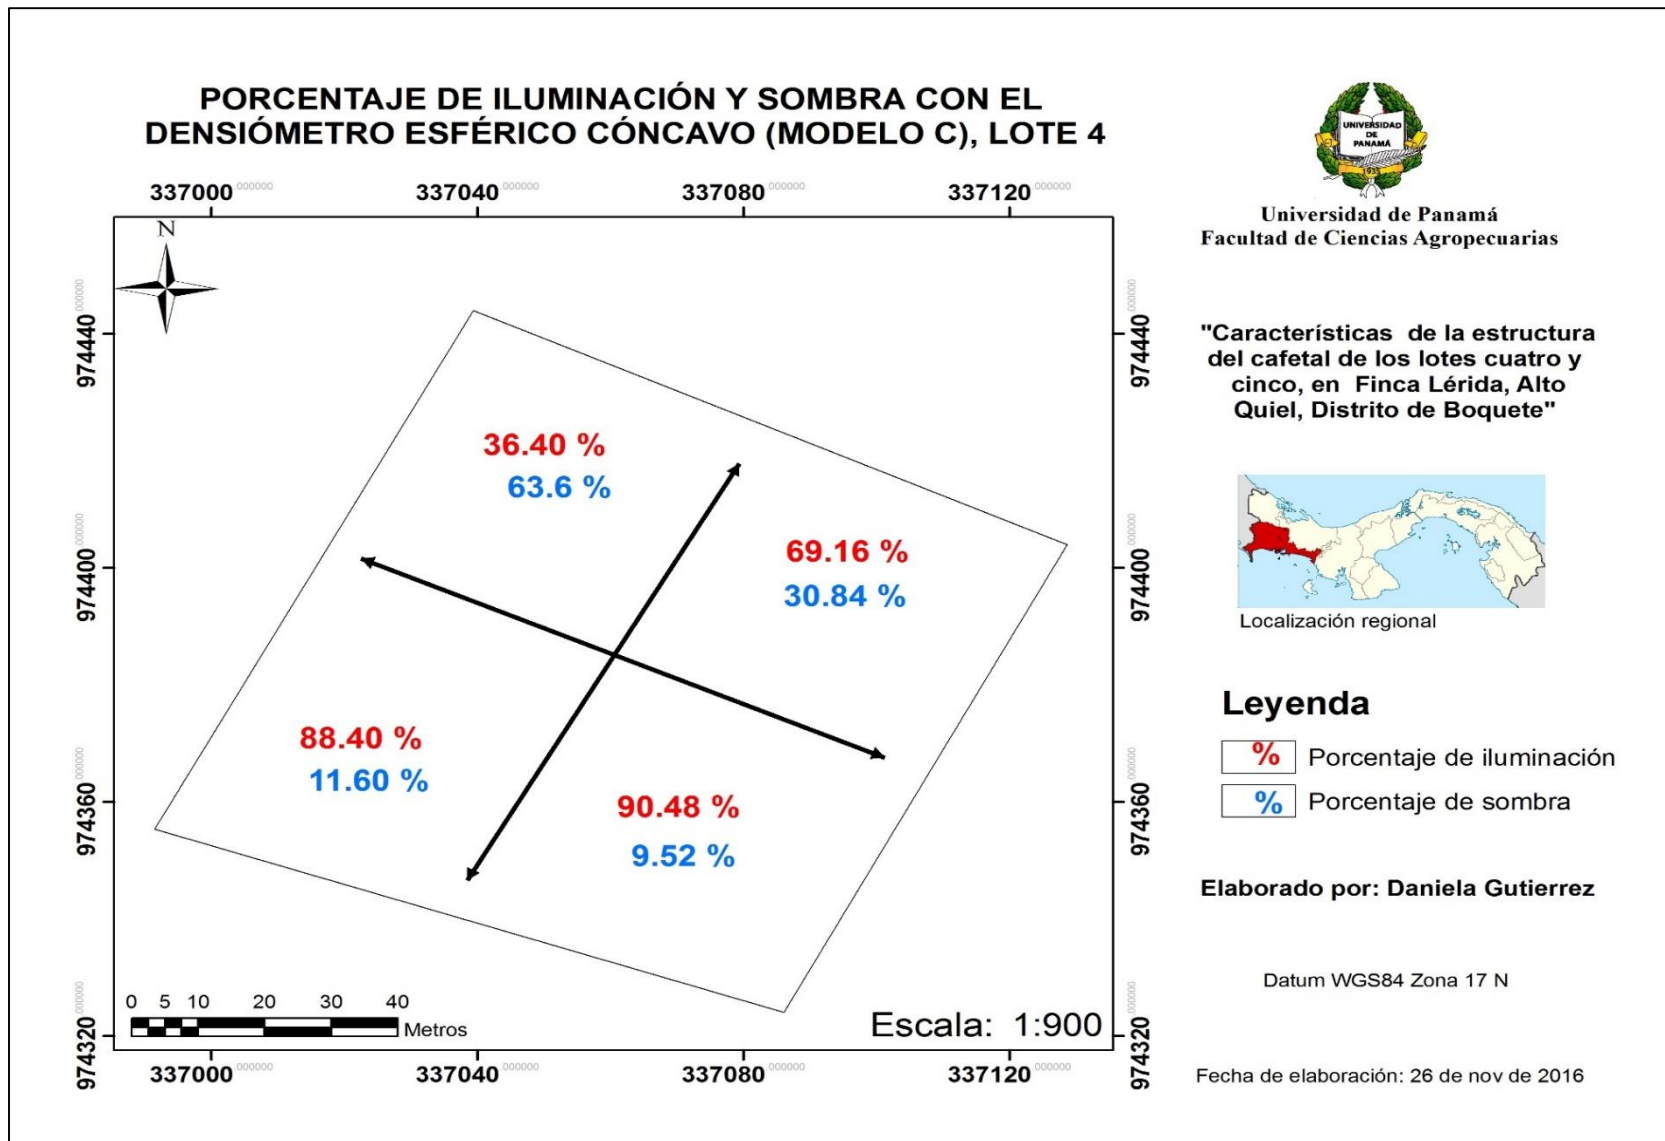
PORCENTAJE DE ILUMINACIÓN Y SOMBRA CON EL DENSIÓMETRO ESFÉRICO CÓNCAVO (MODELO C), LOTE 4

337000 337040 337080 337120

N

974440 974400 974360 974320

36.40 %
63.6 %

69.16 %
30.84 %

88.40 %
11.60 %

90.48 %
9.52 %

0 5 10 20 30 40
Metros

Escala: 1:900

337000 337040 337080 337120

UNIVERSIDAD DE PANAMÁ

Universidad de Panamá
Facultad de Ciencias Agropecuarias

"Características de la estructura del cafetal de los lotes cuatro y cinco, en Finca Lérida, Alto Quiel, Distrito de Boquete"

Localización regional

Leyenda
% Porcentaje de iluminación
% Porcentaje de sombra

Elaborado por: Daniela Gutierrez

Datum WGS84 Zona 17 N

Fecha de elaboración: 26 de nov de 2016